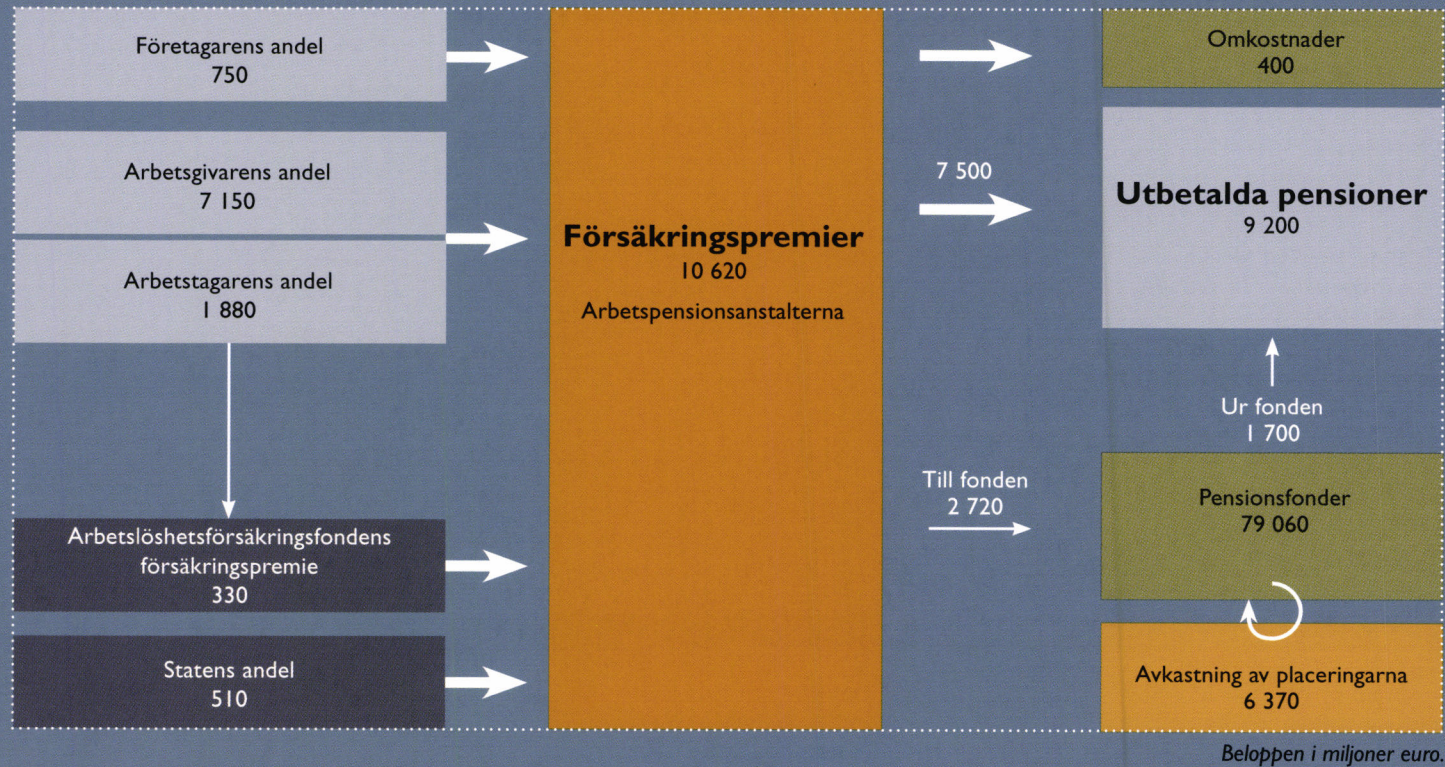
Företagarens andel
750

Arbetsgivarens andel
7 150

Arbetstagarens andel
1 880

Arbetslöshetsförsäkringsfondens försäkringspremie
330

Statens andel
510

Försäkringspremier
10 620
Arbetspensionsanstalterna

7 500

Till fonden
2 720

Omkostnader
400

Utbetalda pensioner
9 200

Ur fonden
1 700

Pensionsfonder
79 060

Avkastning av placeringarna
6 370

Beloppen i miljoner euro.